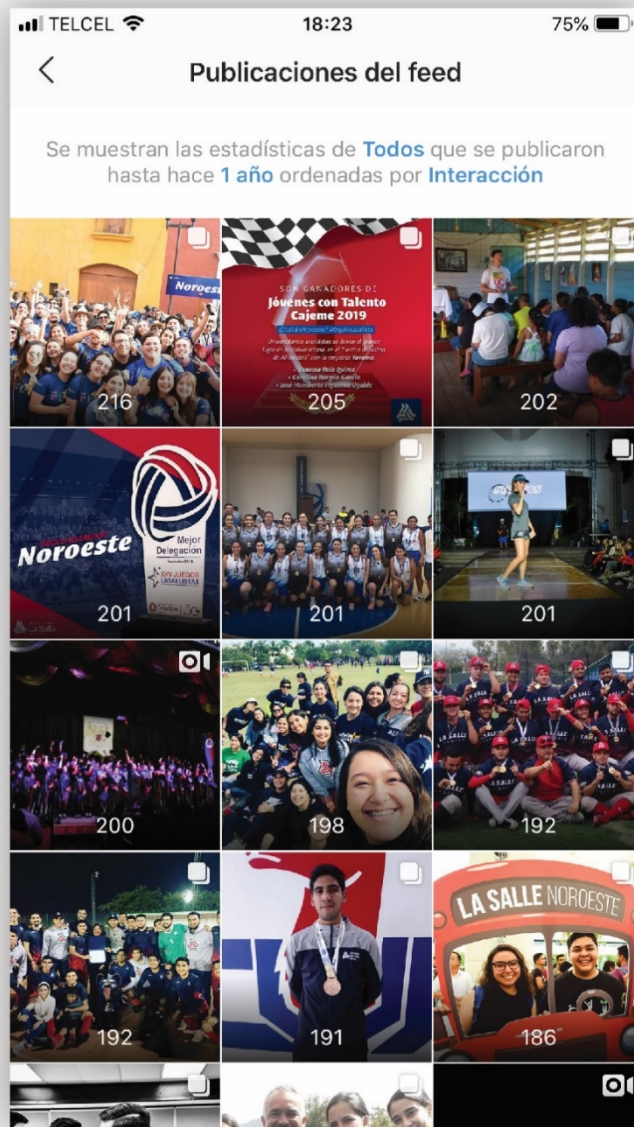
TELCEL 18:23 75%

Publicaciones del feed

Se muestran las estadísticas de Todos que se publicaron hasta hace 1 año ordenadas por Interacción

Noroeste
216

SON GANADORES DE
Jóvenes con Talento Cajeme 2019
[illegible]
205

202

Noroeste
Mejor Delegación
XXV JUEGOS LASALLISTAS
201

201

201

200

198

192

192

191

LA SALLE NOROESTE
186